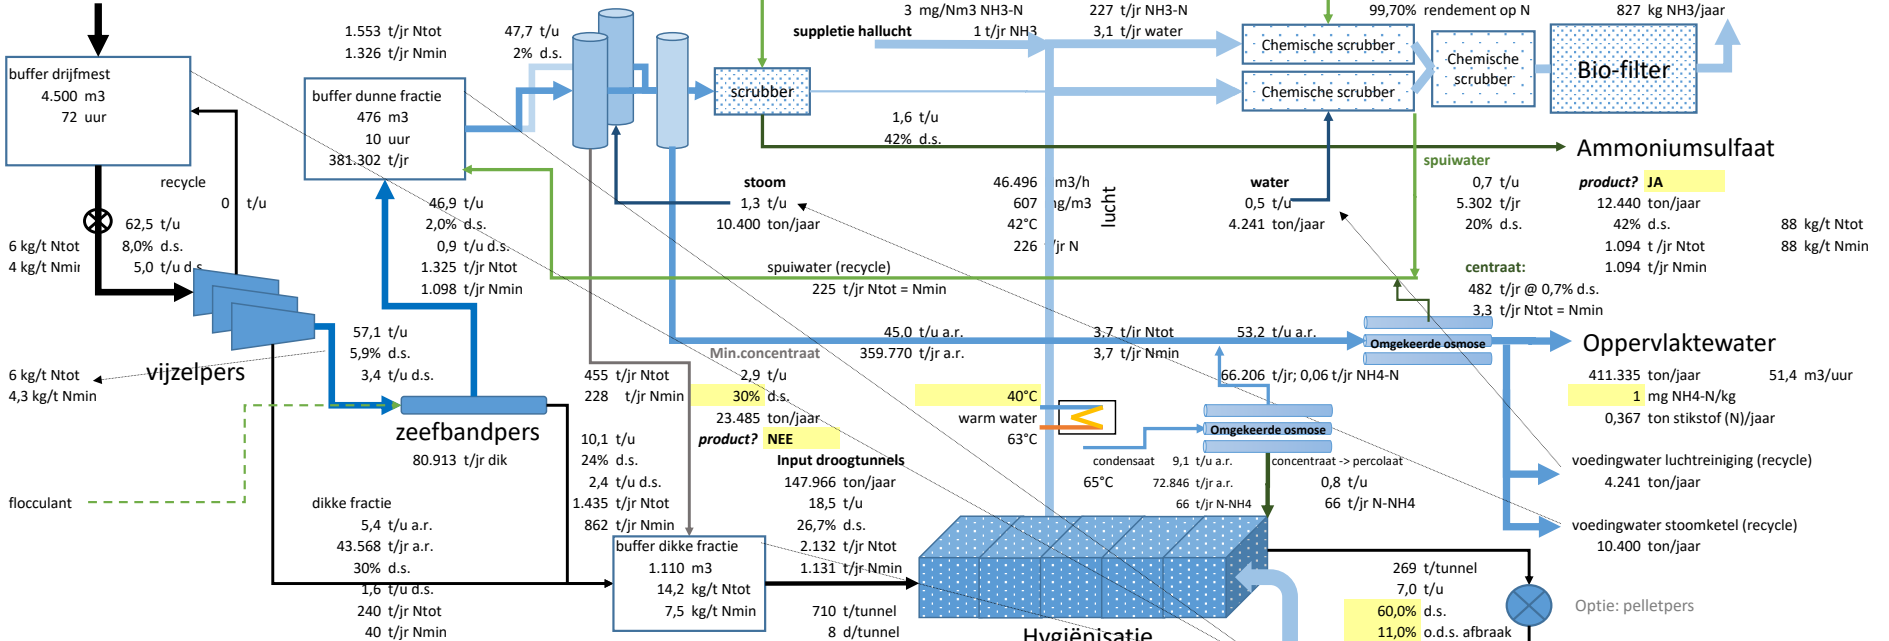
buffer drijfmest
4.500 m3
72 uur

recycle
0 t/u

62,5 t/u
8,0% d.s.
5,0 t/u d.s.
6 kg/t Ntot
4 kg/t Nmin

vijzelpers
6 kg/t Ntot
4,3 kg/t Nmin

flocculant

1.553 t/jr Ntot
1.326 t/jr Nmin
47,7 t/u
2% d.s.

buffer dunne fractie
476 m3
10 uur
381.302 t/jr

46,9 t/u
2,0% d.s.
0,9 t/u d.s.
1.325 t/jr Ntot
1.098 t/jr Nmin

57,1 t/u
5,9% d.s.
3,4 t/u d.s.

zeefbandpers
80.913 t/jr dik

dikke fractie
5,4 t/u a.r.
43.568 t/jr a.r.
30% d.s.
1,6 t/u d.s.
240 t/jr Ntot
40 t/jr Nmin

scrubber
stoom
1,3 t/u
10.400 ton/jaar

Min.concentraat
455 t/jr Ntot
228 t/jr Nmin
2,9 t/u
30% d.s.
23.485 ton/jaar
product? NEE

10,1 t/u
24% d.s.
2,4 t/u d.s.
1.435 t/jr Ntot
862 t/jr Nmin

buffer dikke fractie
1.110 m3
14,2 kg/t Ntot
7,5 kg/t Nmin

Input droogtunnels
147.966 ton/jaar
18,5 t/u
26,7% d.s.
2.132 t/jr Ntot
1.131 t/jr Nmin
710 t/tunnel
8 d/tunnel

Hygiënisatie

3 mg/Nm3 NH3-N
suppletie hallucht
1 t/jr NH3
227 t/jr NH3-N
3,1 t/jr water

1,6 t/u
42% d.s.

46.496 m3/h
607 mg/m3
42°C
226 t/jr N
lucht

spuiwater (recycle)
225 t/jr Ntot = Nmin

45,0 t/u a.r.
359.770 t/jr a.r.
3,7 t/jr Ntot
3,7 t/jr Nmin
53,2 t/u a.r.

40°C
warm water
63°C

condensaat
65°C
9,1 t/u a.r.
72.846 t/jr a.r.
66 t/jr N-NH4

water
0,5 t/u
4.241 ton/jaar

Chemische scrubber
Chemische scrubber
Chemische scrubber
Bio-filter
99,70% rendement op N
827 kg NH3/jaar

Ammoniumsulfaat
spuiwater
0,7 t/u
5.302 t/jr
20% d.s.
product? JA
12.440 ton/jaar
42% d.s.
1.094 t/jr Ntot
1.094 t/jr Nmin
88 kg/t Ntot
88 kg/t Nmin

centraat:
482 t/jr @ 0,7% d.s.
3,3 t/jr Ntot = Nmin

Omgekeerde osmose
Oppervlaktewater
66.206 t/jr; 0,06 t/jr NH4-N
411.335 ton/jaar
51,4 m3/uur
1 mg NH4-N/kg
0,367 ton stikstof (N)/jaar

Omgekeerde osmose
concentraat -> percolaat
0,8 t/u
66 t/jr N-NH4

voedingwater luchtreiniging (recycle)
4.241 ton/jaar
voedingwater stoomketel (recycle)
10.400 ton/jaar

269 t/tunnel
7,0 t/u
60,0% d.s.
11,0% o.d.s. afbraak
Optie: pelletpers